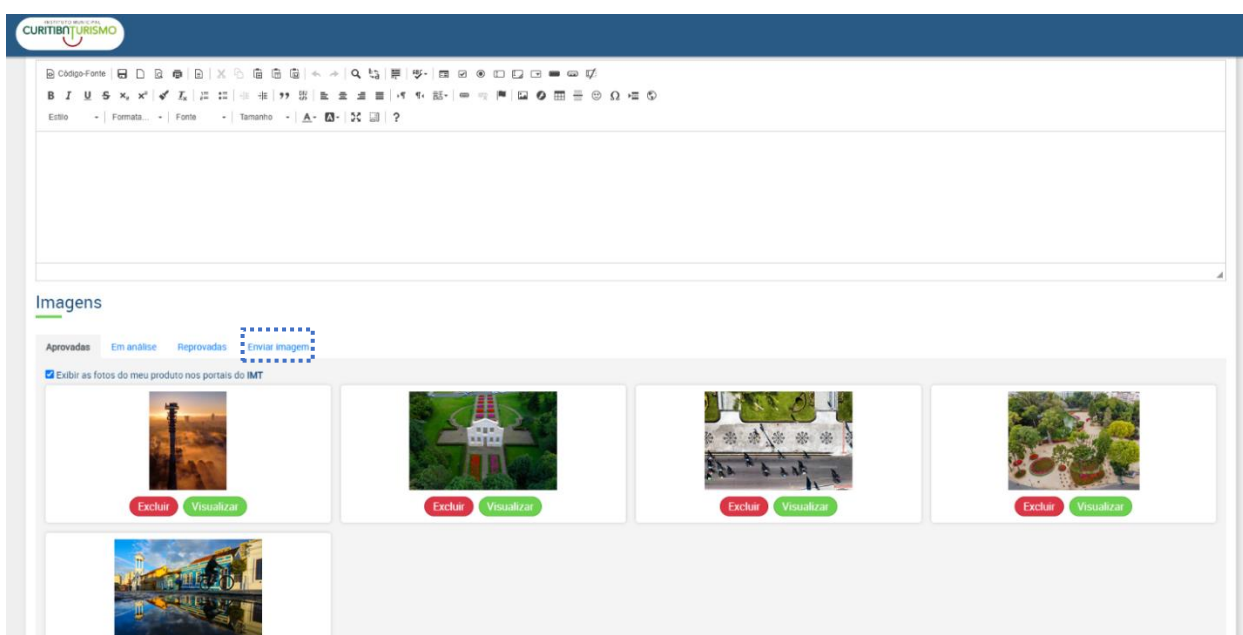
INSTITUTO MUNICIPAL
CURITIBA TURISMO

Código-Fonte

Estilo | Formata... | Fonte | Tamanho | ?

Imagens

Aprovadas | Em análise | Reprovadas | Enviar imagem

Exibir as fotos do meu produto nos portais do **IMT**

Excluir Visualizar

Excluir Visualizar

Excluir Visualizar

Excluir Visualizar